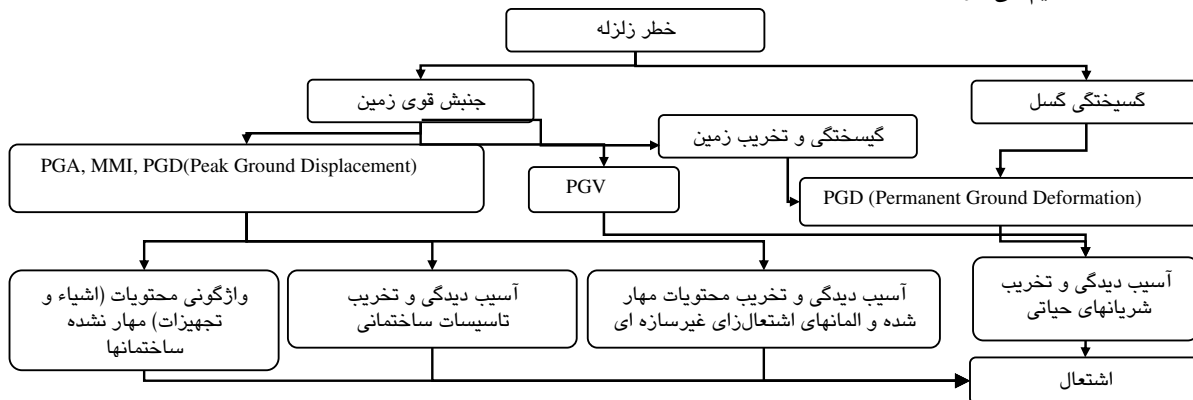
خطر زلزله

جنبش قوی زمین

گسیختگی گسل

گیسختگی و تخریب زمین

PGA, MMI, PGD(Peak Ground Displacement)

PGV

PGD (Permanent Ground Deformation)

واژگونی محتویات (اشیاء و تجهیزات) مهار نشده ساختمانها

آسیب دیدگی و تخریب تاسیسات ساختمانی

آسیب دیدگی و تخریب محتویات مهار شده و المانهای اشتعال‌زای غیرسازه ای

آسیب دیدگی و تخریب شریانهای حیاتی

اشتعال